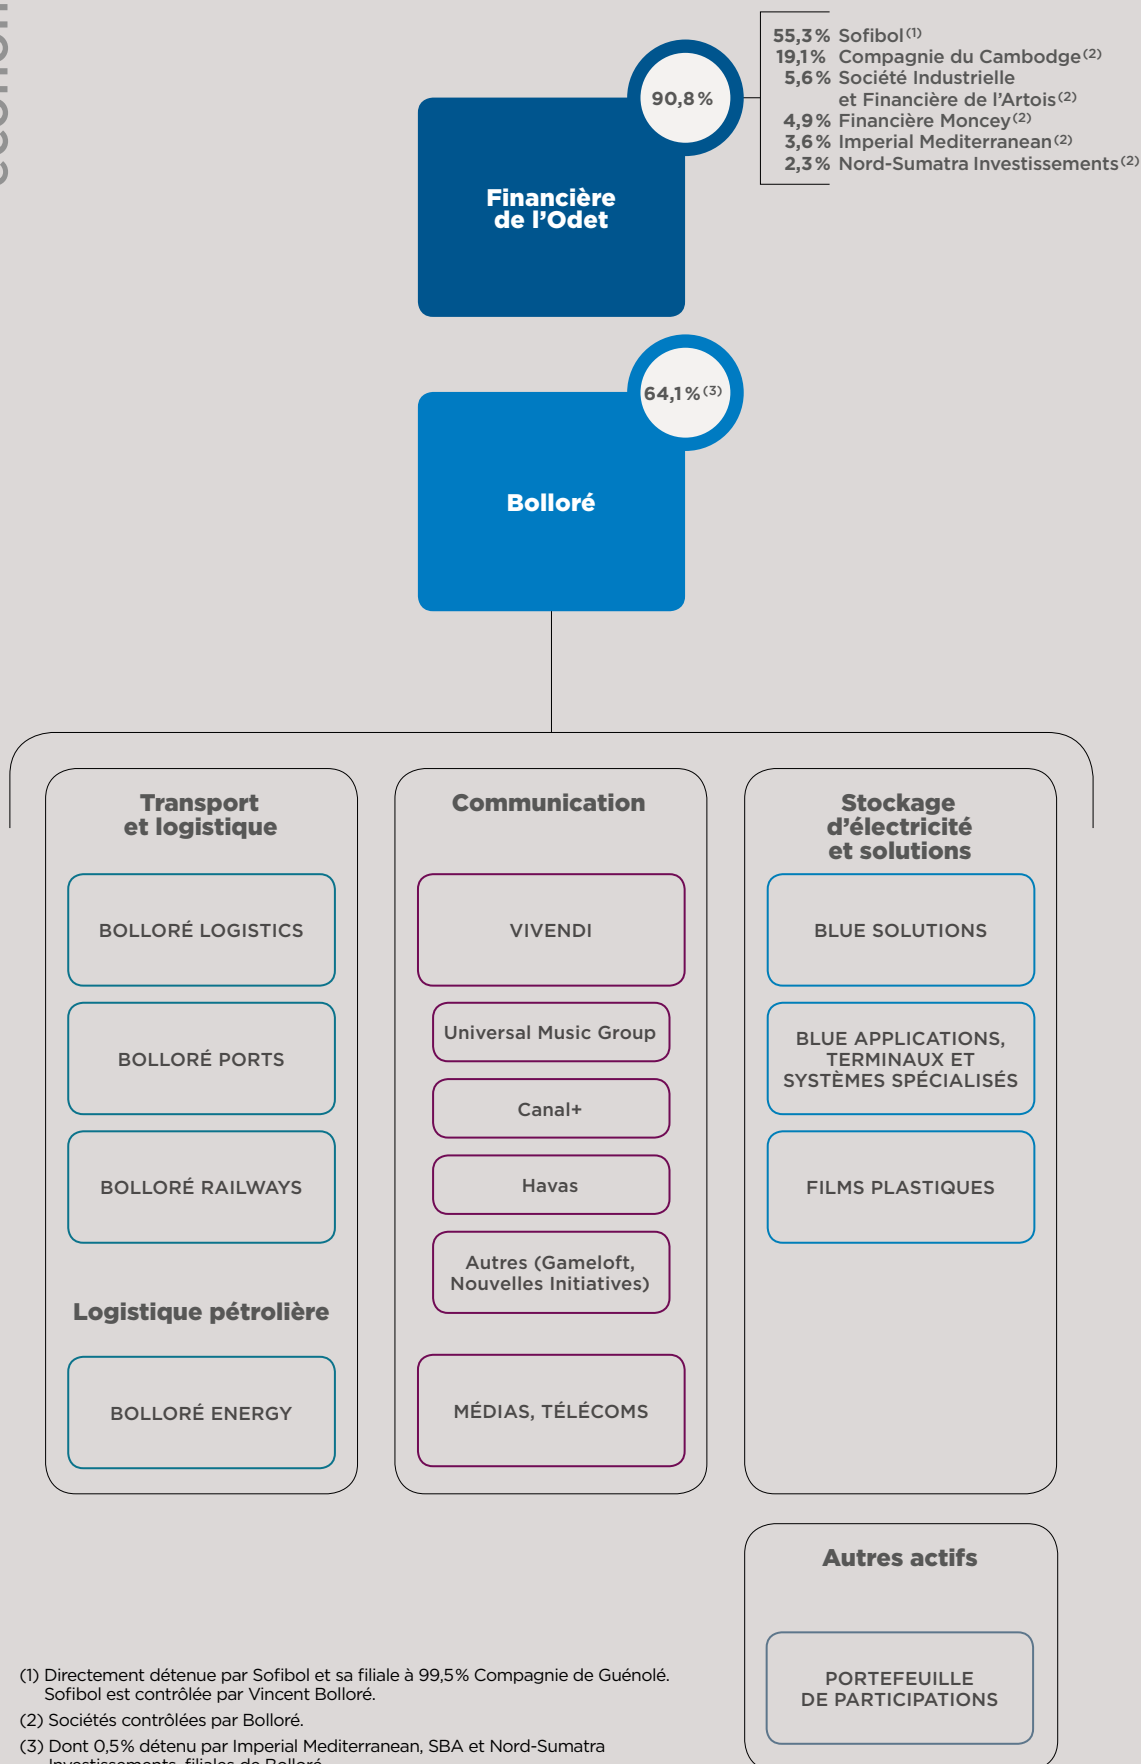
55,3% Sofibol$^{(1)}$
19,1% Compagnie du Cambodge$^{(2)}$
5,6% Société Industrielle et Financière de l'Artois$^{(2)}$
4,9% Financière Moncey$^{(2)}$
3,6% Imperial Mediterranean$^{(2)}$
2,3% Nord-Sumatra Investissements$^{(2)}$

90,8%

Financière de l'Odet

64,1%$^{(3)}$

Bolloré

Transport et logistique

BOLLORÉ LOGISTICS

BOLLORÉ PORTS

BOLLORÉ RAILWAYS

Logistique pétrolière

BOLLORÉ ENERGY

Communication

VIVENDI

Universal Music Group

Canal+

Havas

Autres (Gameloft, Nouvelles Initiatives)

MÉDIAS, TÉLÉCOMS

Stockage d'électricité et solutions

BLUE SOLUTIONS

BLUE APPLICATIONS, TERMINAUX ET SYSTÈMES SPÉCIALISÉS

FILMS PLASTIQUES

Autres actifs

PORTEFEUILLE DE PARTICIPATIONS

(1) Directement détenue par Sofibol et sa filiale à 99,5% Compagnie de Guénolé. Sofibol est contrôlée par Vincent Bolloré.

(2) Sociétés contrôlées par Bolloré.

(3) Dont 0,5% détenu par Imperial Mediterranean, SBA et Nord-Sumatra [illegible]